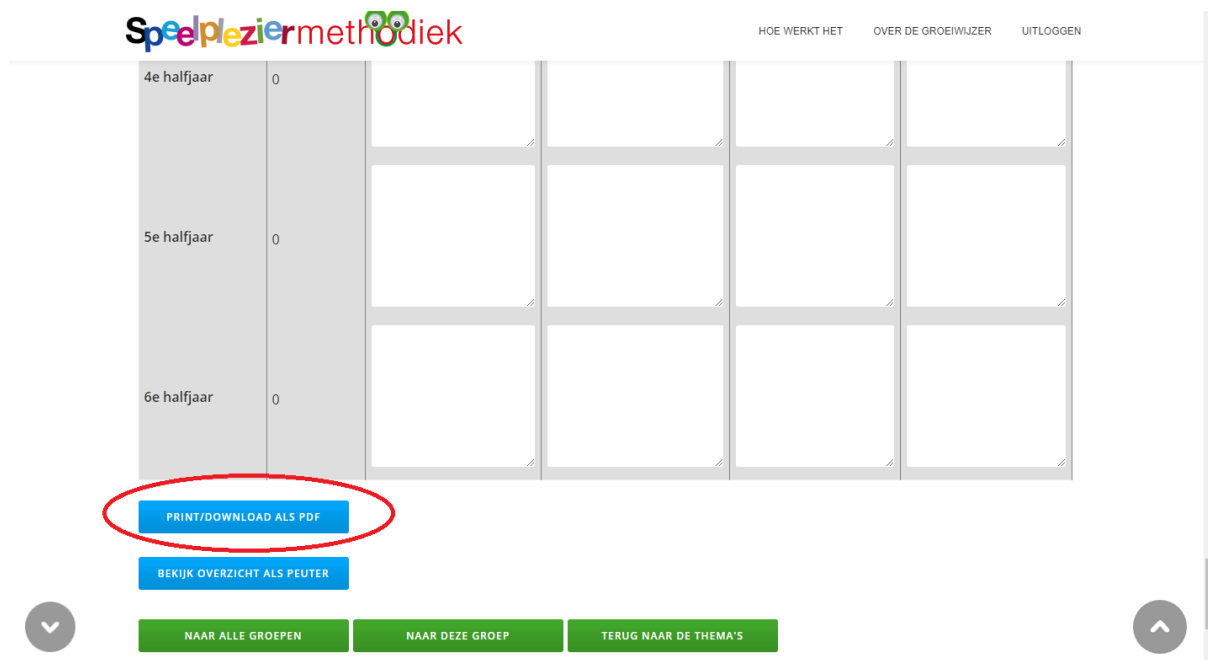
Speelpleziermethodiek

HOE WERKT HET
OVER DE GROEIWIJZER
UITLOGGEN

| | | | | | |
|---|---|---|---|---|---|
| 4e halfjaar | 0 | | | | |
| 5e halfjaar | 0 | | | | |
| 6e halfjaar | 0 | | | | |

PRINT/DOWNLOAD ALS PDF

BEKIJK OVERZICHT ALS PEUTER

NAAR ALLE GROEPEN
NAAR DEZE GROEP
TERUG NAAR DE THEMA'S